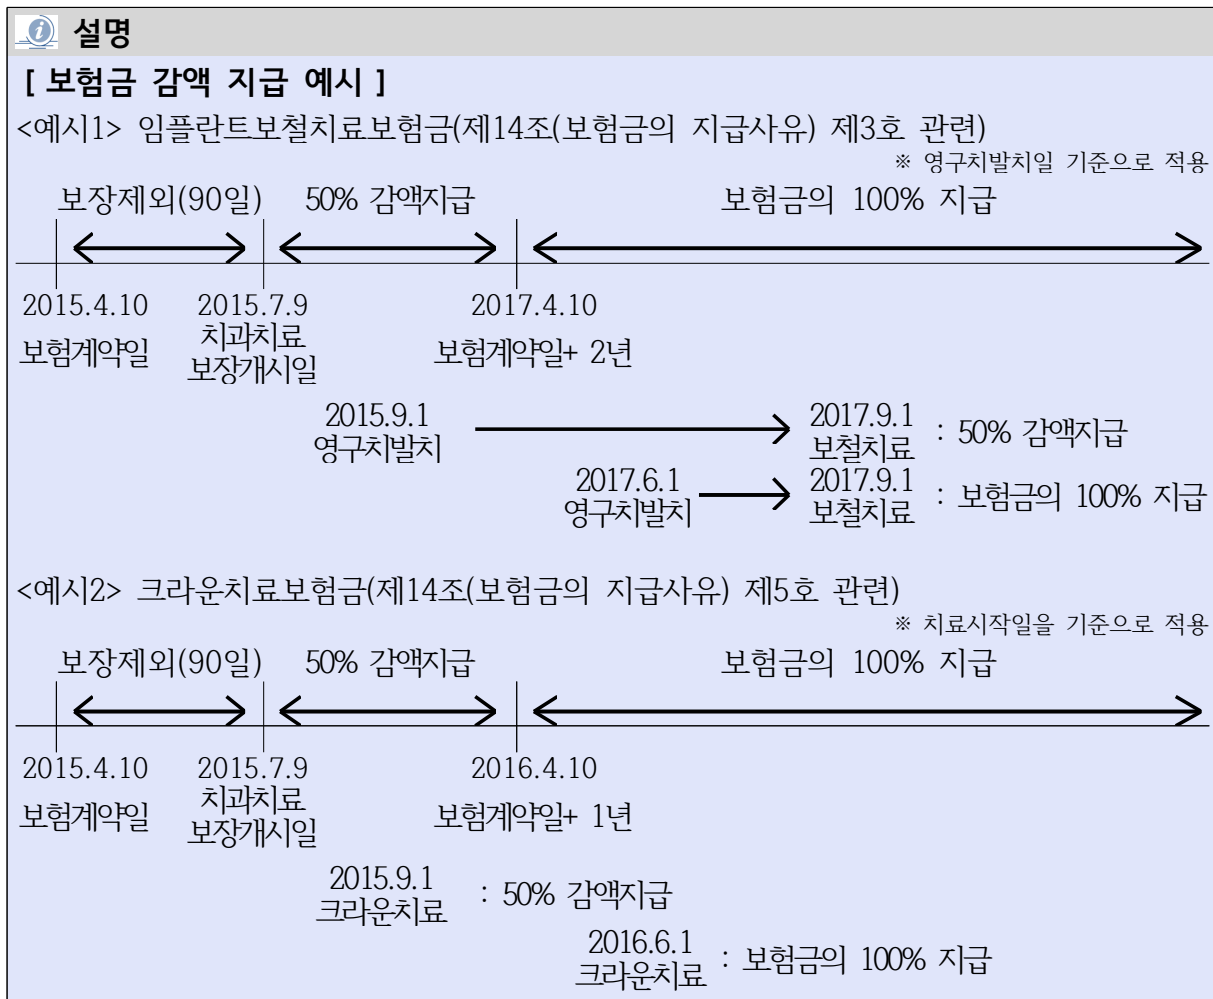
설명

[ 보험금 감액 지급 예시 ]

<예시1> 임플란트보철치료보험금(제14조(보험금의 지급사유) 제3호 관련)

※ 영구치발치일 기준으로 적용

보장제외(90일) 50% 감액지급 보험금의 100% 지급

2015.4.10 보험계약일
2015.7.9 치과치료 보장개시일
2017.4.10 보험계약일+ 2년

2015.9.1 영구치발치 → 2017.9.1 보철치료 : 50% 감액지급
2017.6.1 영구치발치 → 2017.9.1 보철치료 : 보험금의 100% 지급

<예시2> 크라운치료보험금(제14조(보험금의 지급사유) 제5호 관련)

※ 치료시작일을 기준으로 적용

보장제외(90일) 50% 감액지급 보험금의 100% 지급

2015.4.10 보험계약일
2015.7.9 치과치료 보장개시일
2016.4.10 보험계약일+ 1년

2015.9.1 크라운치료 : 50% 감액지급
2016.6.1 크라운치료 : 보험금의 100% 지급